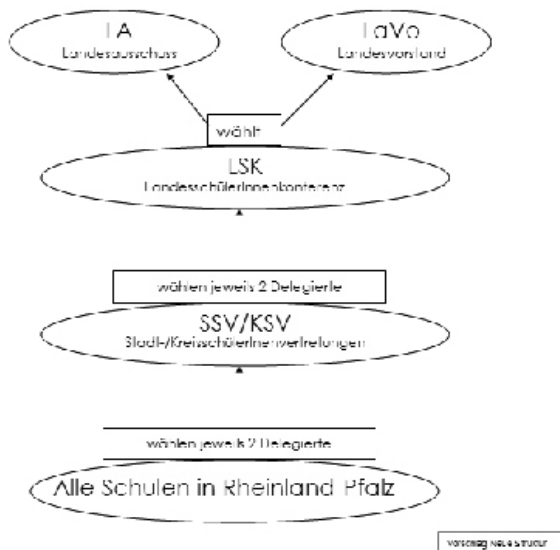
LA
Landesausschuss

LaVo
Landesvorstand

wählt

LSK
Landesschülerinnenkonferenz

wählen jeweils 2 Delegierte

SSV/KSV
Stadt-/KreisschülerInnenvertretungen

wählen jeweils 2 Delegierte

Alle Schulen in Rheinland Pfalz

Vorschlag Neue Struktur